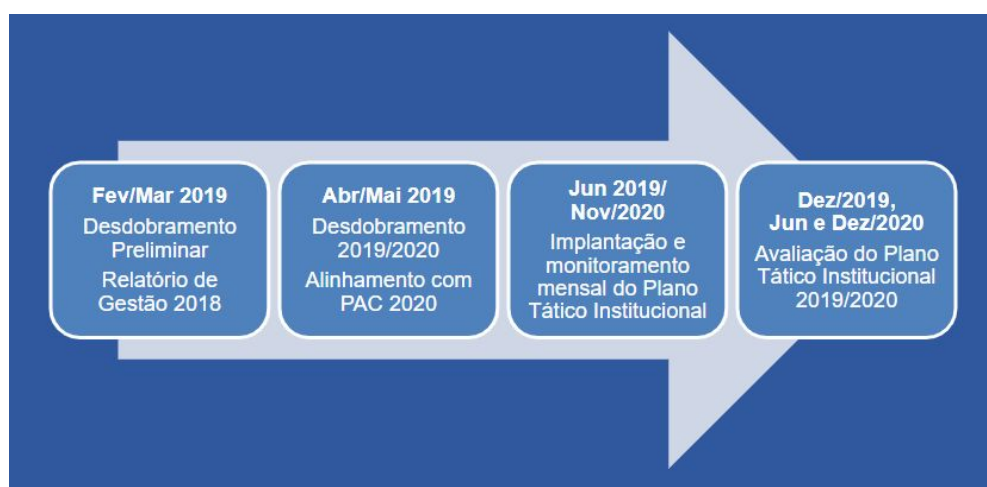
Fev/Mar 2019
Desdobramento Preliminar
Relatório de Gestão 2018

Abr/Mai 2019
Desdobramento 2019/2020
Alinhamento com PAC 2020

Jun 2019/ Nov/2020
Implantação e monitoramento mensal do Plano Tático Institucional

Dez/2019, Jun e Dez/2020
Avaliação do Plano Tático Institucional 2019/2020